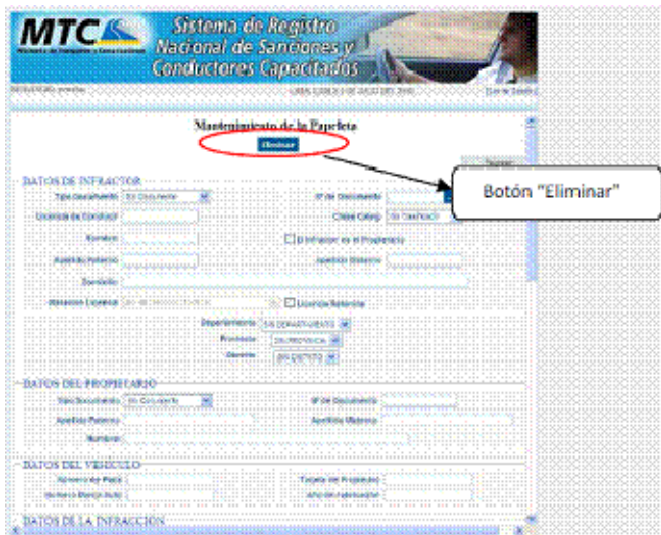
MTC
Ministerio de Transportes y Comunicaciones
Sistema de Registro Nacional de Sanciones y Conductores Capacitados

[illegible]
LIMA, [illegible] DE JULIO DEL 2010
Cerrar Sesión

Mantenimiento de la Papeleta
Eliminar

Botón "Eliminar"

DATOS DE INFRACTOR
Tipo Documento: DNI
N° de Documento:
Licencia de Conducir:
Clase Categ:
Nombre:
El Infractor es el Propietario
Apellido Paterno:
Apellido Materno:
Domicilio:
Retención Licencia:
Licencia Retenida
Departamento:
Provincia:
Distrito:

DATOS DEL PROPIETARIO
Tipo Documento:
N° de Documento:
Apellido Paterno:
Apellido Materno:
Nombres:

DATOS DEL VEHICULO
Número de Placa:
Tarjeta de Propiedad:
Número Permiso Ruta:
Año de Fabricación:

DATOS DE LA INFRACCION